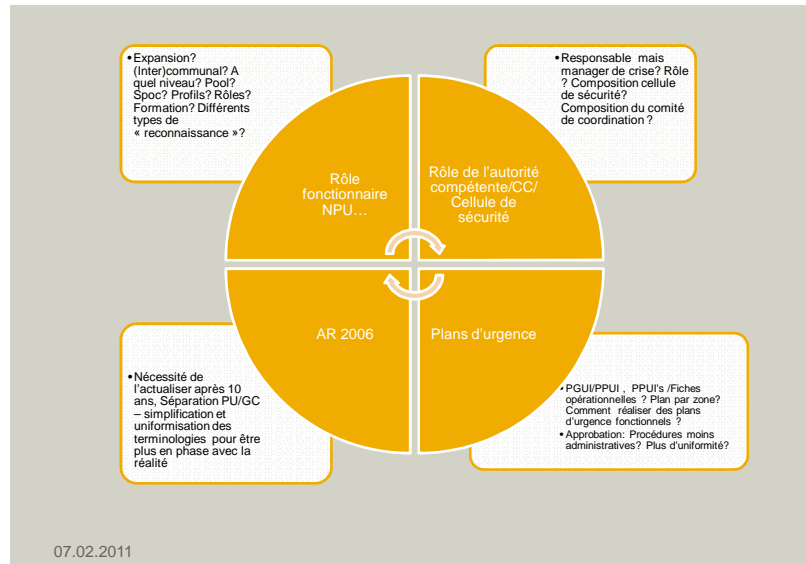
• Expansion? (Inter)communal? A quel niveau? Pool? Spoc? Profils? Rôles? Formation? Différents types de « reconnaissance »?

• Responsable mais manager de crise? Rôle ? Composition cellule de sécurité? Composition du comité de coordination ?

Rôle fonctionnaire NPU…

Rôle de l'autorité compétente/CC/ Cellule de sécurité

AR 2006

Plans d'urgence

• Nécessité de l'actualiser après 10 ans, Séparation PU/GC – simplification et uniformisation des terminologies pour être plus en phase avec la réalité

• PGUI/PPUI , PPUI's /Fiches opérationnelles ? Plan par zone? Comment réaliser des plans d'urgence fonctionnels ?
• Approbation: Procédures moins administratives? Plus d'uniformité?

07.02.2011